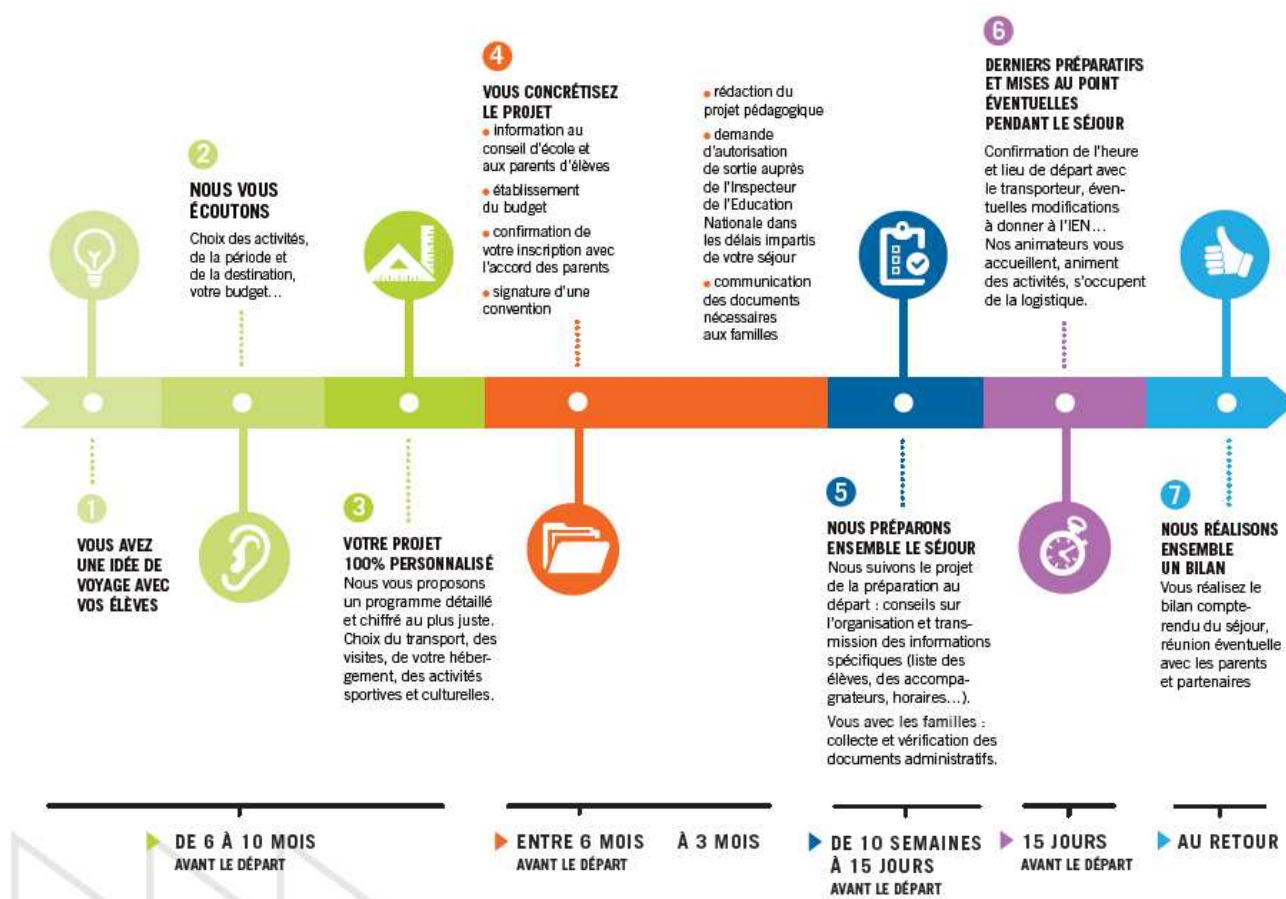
1

VOUS AVEZ UNE IDÉE DE VOYAGE AVEC VOS ÉLÈVES

2

NOUS VOUS ÉCOUTONS

Choix des activités, de la période et de la destination, votre budget…

3

VOTRE PROJET 100% PERSONNALISÉ

Nous vous proposons un programme détaillé et chiffré au plus juste. Choix du transport, des visites, de votre hébergement, des activités sportives et culturelles.

4

VOUS CONCRÉTISEZ LE PROJET

• information au conseil d'école et aux parents d'élèves

• établissement du budget

• confirmation de votre inscription avec l'accord des parents

• signature d'une convention

• rédaction du projet pédagogique

• demande d'autorisation de sortie auprès de l'Inspecteur de l'Education Nationale dans les délais impartis de votre séjour

• communication des documents nécessaires aux familles

5

NOUS PRÉPARONS ENSEMBLE LE SÉJOUR

Nous suivons le projet de la préparation au départ : conseils sur l'organisation et transmission des informations spécifiques (liste des élèves, des accompagnateurs, horaires…).

Vous avec les familles : collecte et vérification des documents administratifs.

6

DERNIERS PRÉPARATIFS ET MISES AU POINT ÉVENTUELLES PENDANT LE SÉJOUR

Confirmation de l'heure et lieu de départ avec le transporteur, éventuelles modifications à donner à l'IEN… Nos animateurs vous accueillent, animent des activités, s'occupent de la logistique.

7

NOUS RÉALISONS ENSEMBLE UN BILAN

Vous réalisez le bilan compte-rendu du séjour, réunion éventuelle avec les parents et partenaires

DE 6 À 10 MOIS AVANT LE DÉPART

ENTRE 6 MOIS AVANT LE DÉPART À 3 MOIS

DE 10 SEMAINES À 15 JOURS AVANT LE DÉPART

15 JOURS AVANT LE DÉPART

AU RETOUR